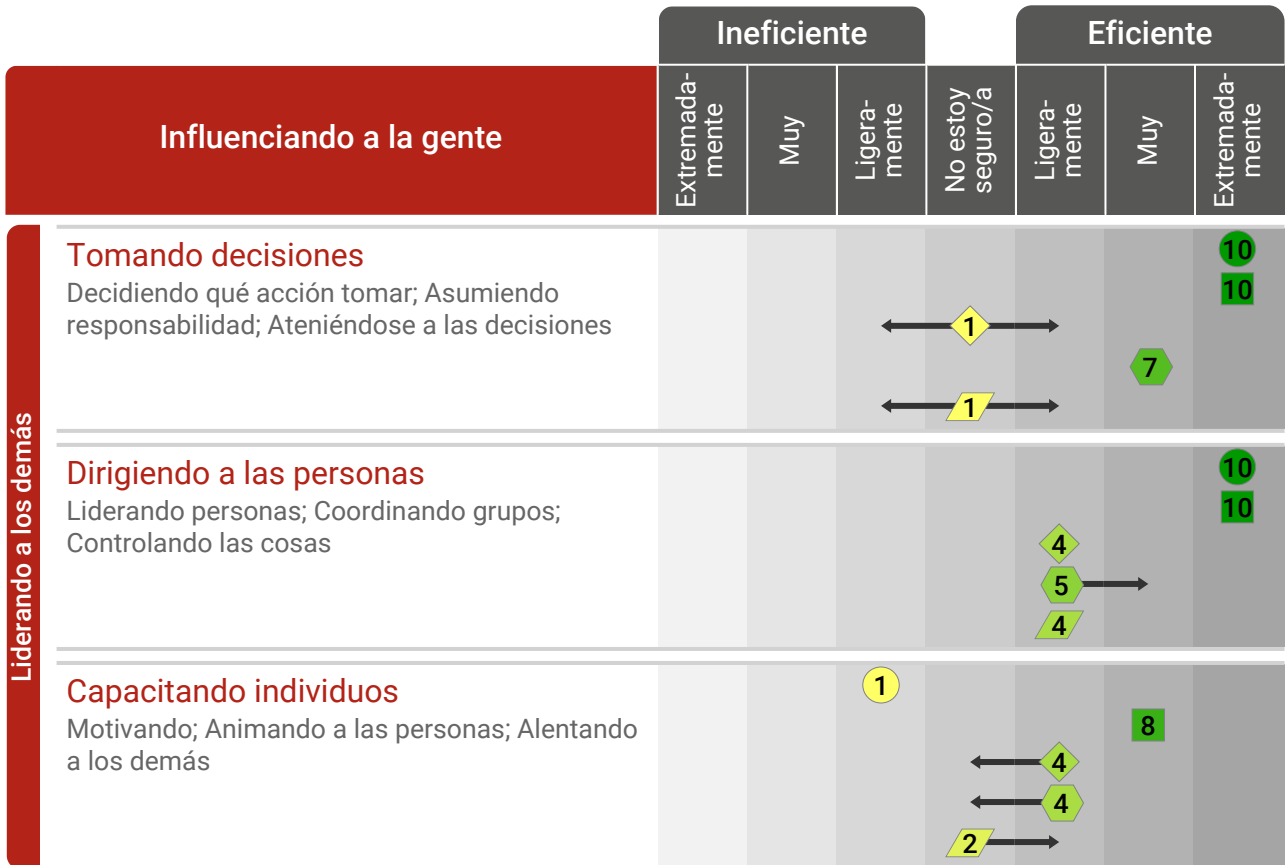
Ineficiente

Eficiente

Influenciando a la gente

| Extremadamente | Muy | Ligeramente | No estoy seguro/a | Ligeramente | Muy | Extremadamente |
|---|---|---|---|---|---|---|

Liderando a los demás

Tomando decisiones
Decidiendo qué acción tomar; Asumiendo responsabilidad; Ateniéndose a las decisiones

10
10
1
7
1

Dirigiendo a las personas
Liderando personas; Coordinando grupos; Controlando las cosas

10
10
4
5
4

Capacitando individuos
Motivando; Animando a las personas; Alentando a los demás

1
8
4
4
2